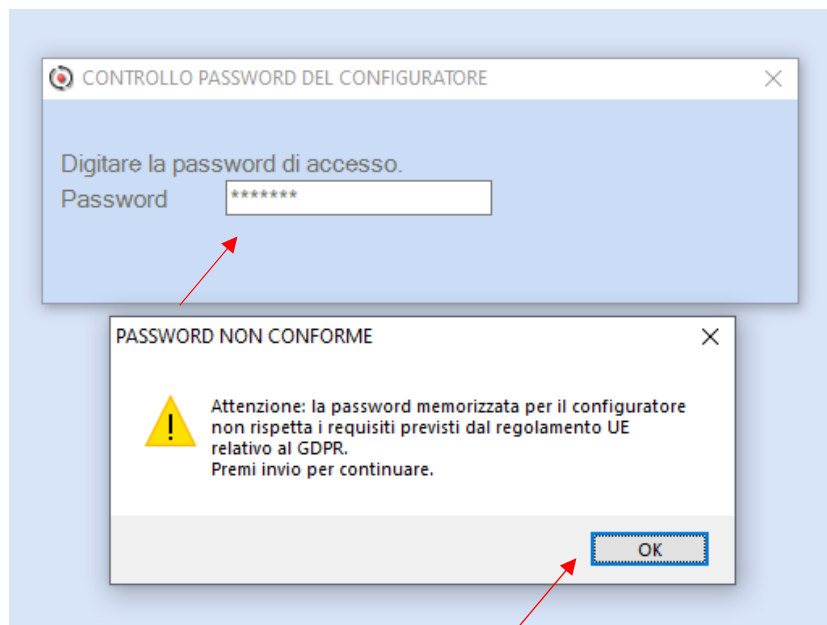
CONTROLLO PASSWORD DEL CONFIGURATORE

Digitare la password di accesso.
Password *******

PASSWORD NON CONFORME

Attenzione: la password memorizzata per il configuratore non rispetta i requisiti previsti dal regolamento UE relativo al GDPR.
Premi invio per continuare.

OK